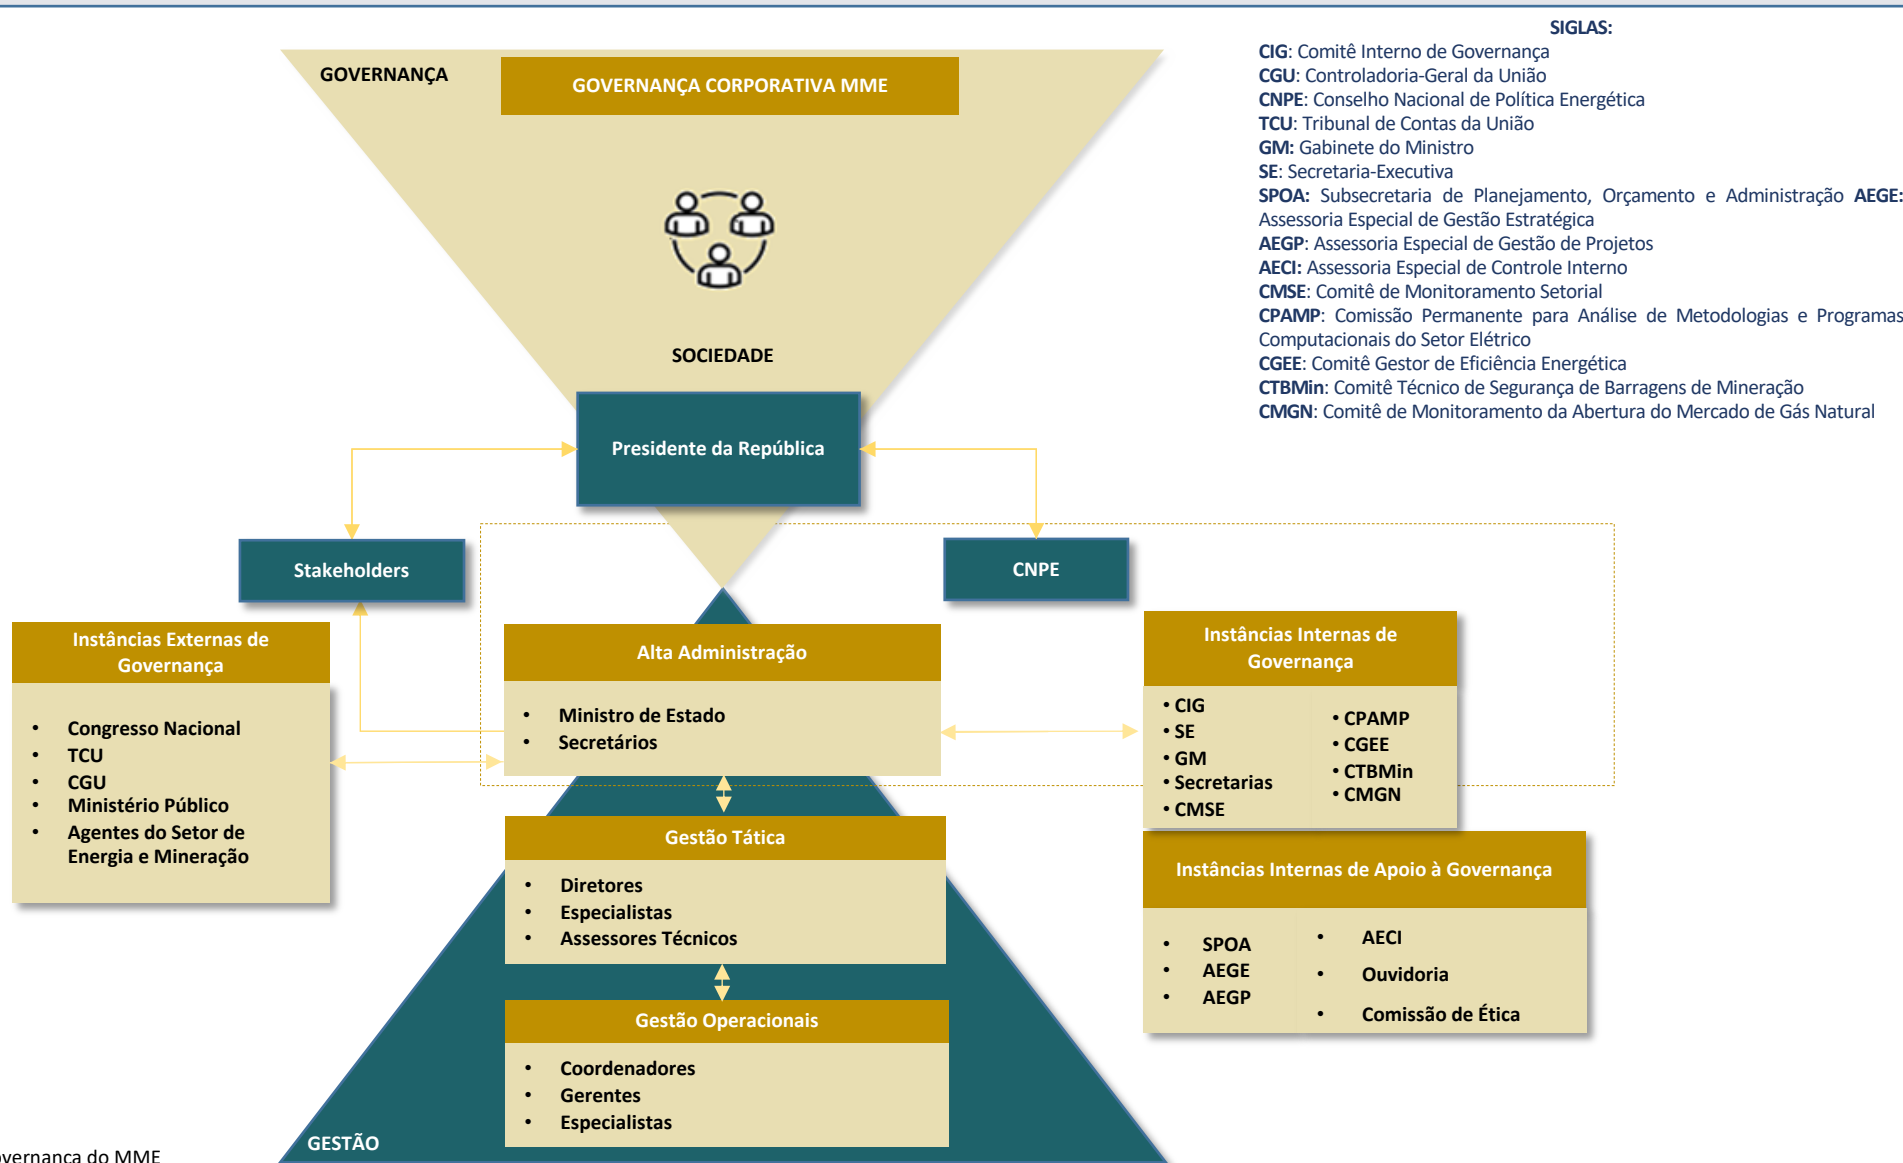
GOVERNANÇA

GOVERNANÇA CORPORATIVA MME

SOCIEDADE

Presidente da República

Stakeholders

CNPE

Instâncias Externas de Governança

- Congresso Nacional
- TCU
- CGU
- Ministério Público
- Agentes do Setor de Energia e Mineração

Alta Administração

- Ministro de Estado
- Secretários

Instâncias Internas de Governança

- CIG
- SE
- GM
- Secretarias
- CMSE

- CPAMP
- CGEE
- CTBMin
- CMGN

Gestão Tática

- Diretores
- Especialistas
- Assessores Técnicos

Instâncias Internas de Apoio à Governança

- SPOA
- AEGE
- AEGP

- AECI
- Ouvidoria
- Comissão de Ética

Gestão Operacionais

- Coordenadores
- Gerentes
- Especialistas

GESTÃO

SIGLAS:
CIG: Comitê Interno de Governança
CGU: Controladoria-Geral da União
CNPE: Conselho Nacional de Política Energética
TCU: Tribunal de Contas da União
GM: Gabinete do Ministro
SE: Secretaria-Executiva
SPOA: Subsecretaria de Planejamento, Orçamento e Administração AEGE: Assessoria Especial de Gestão Estratégica
AEGP: Assessoria Especial de Gestão de Projetos
AECI: Assessoria Especial de Controle Interno
CMSE: Comitê de Monitoramento Setorial
CPAMP: Comissão Permanente para Análise de Metodologias e Programas Computacionais do Setor Elétrico
CGEE: Comitê Gestor de Eficiência Energética
CTBMin: Comitê Técnico de Segurança de Barragens de Mineração
CMGN: Comitê de Monitoramento da Abertura do Mercado de Gás Natural

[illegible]vernança do MME